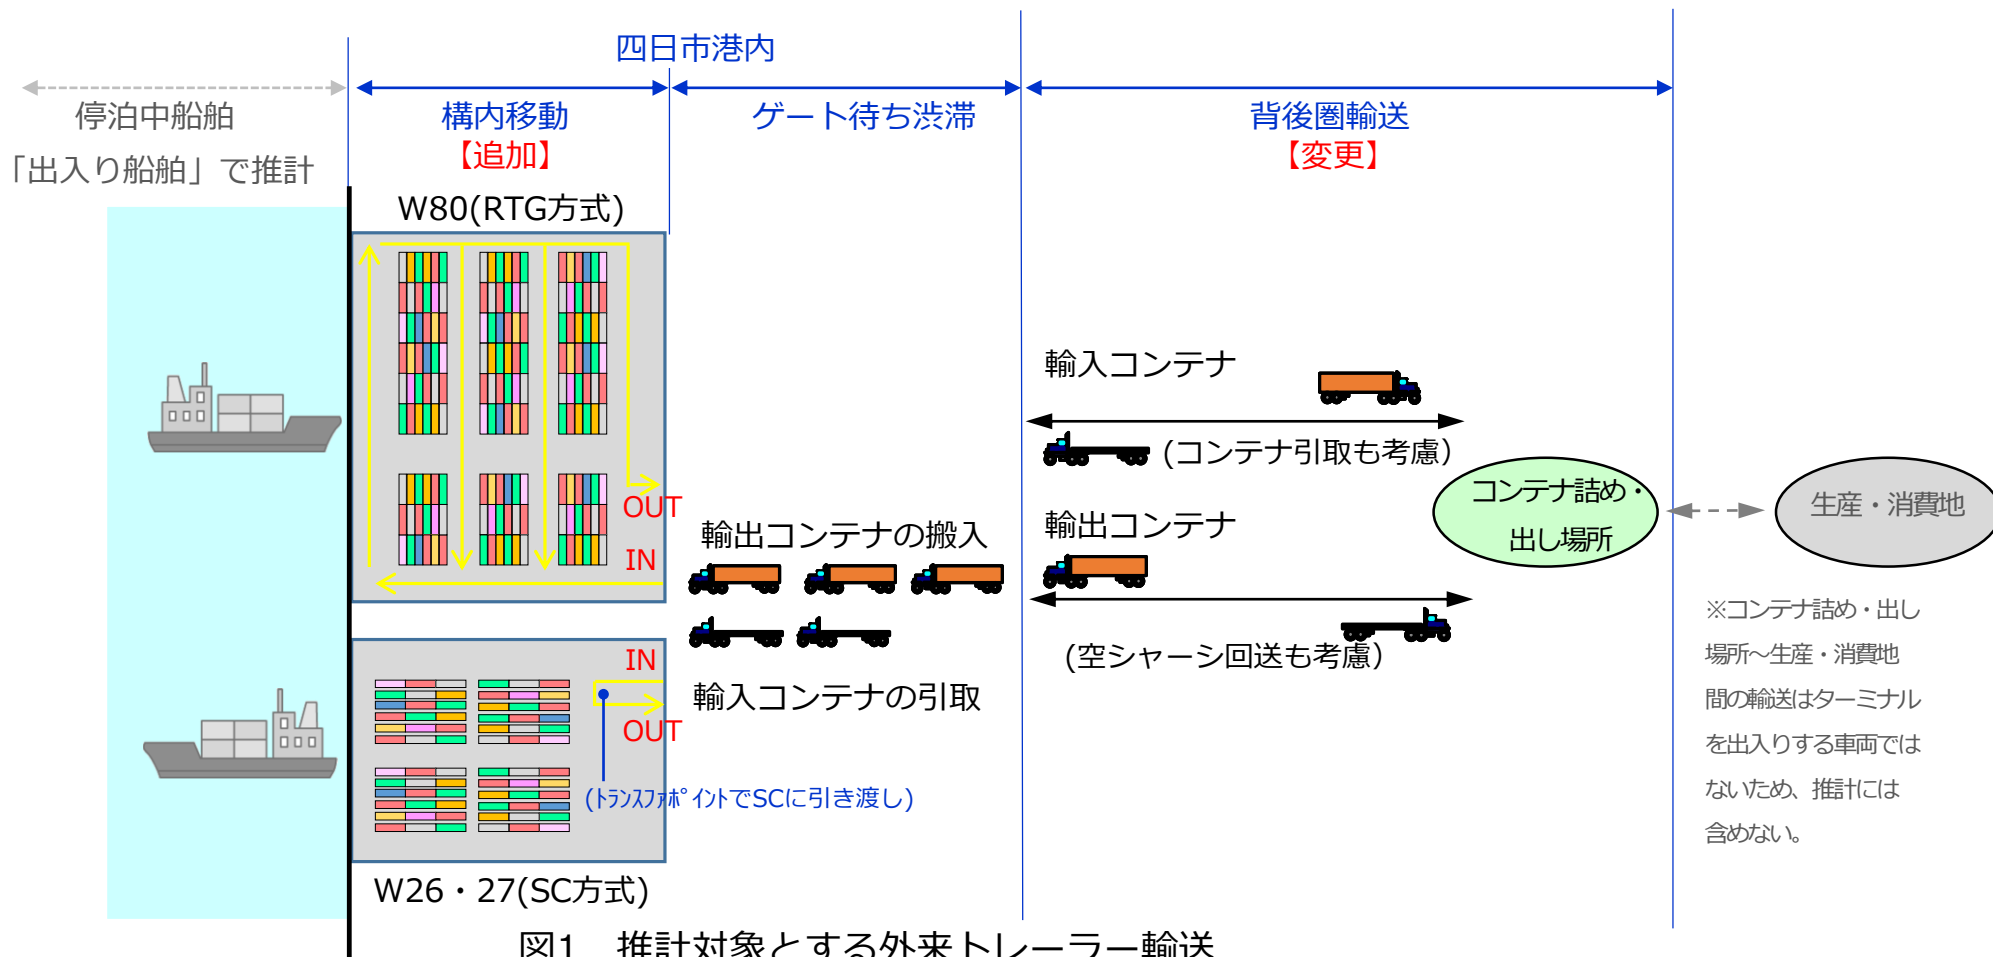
四日市港内

停泊中船舶
「出入り船舶」で推計

構内移動
【追加】

ゲート待ち渋滞

背後圏輸送
【変更】

W80(RTG方式)

OUT
IN

輸出コンテナの搬入

IN
OUT

輸入コンテナの引取

(ﾄﾗﾝｽﾌｧﾎﾟｲﾝﾄでSCに引き渡し)

W26・27(SC方式)

輸入コンテナ

(コンテナ引取も考慮)

輸出コンテナ

(空シャーシ回送も考慮)

コンテナ詰め・出し場所

生産・消費地

※コンテナ詰め・出し場所～生産・消費地間の輸送はターミナルを出入りする車両ではないため、推計には含めない。

図1　推計対象とする外来トレーラー輸送